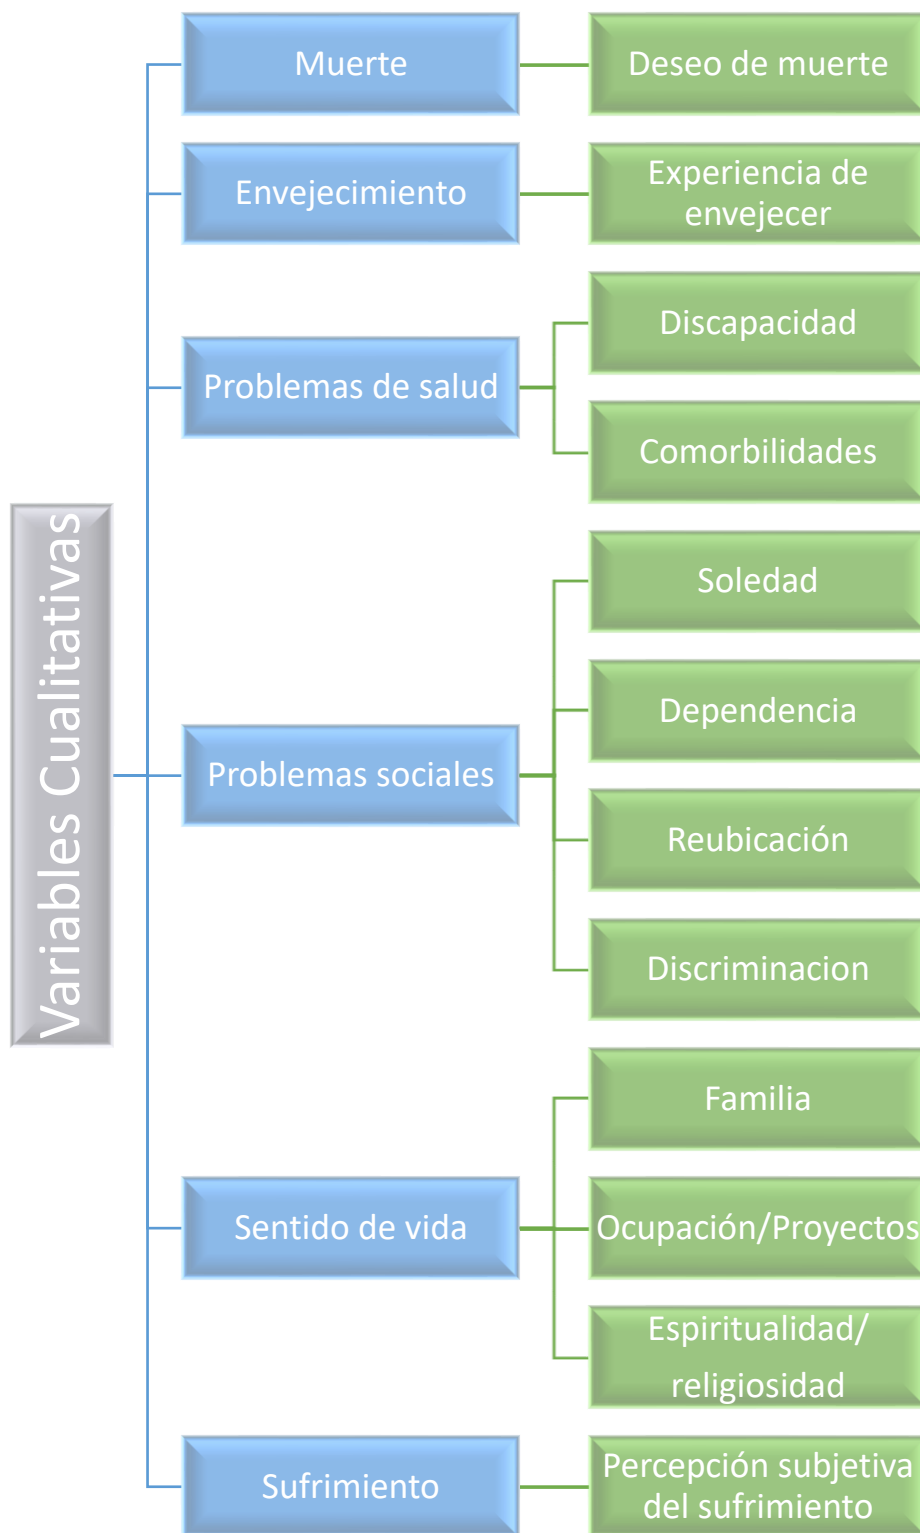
Variables Cualitativas

Muerte
Deseo de muerte

Envejecimiento
Experiencia de envejecer

Problemas de salud
Discapacidad
Comorbilidades

Problemas sociales
Soledad
Dependencia
Reubicación
Discriminacion

Sentido de vida
Familia
Ocupación/Proyectos
Espiritualidad/ religiosidad

Sufrimiento
Percepción subjetiva del sufrimiento